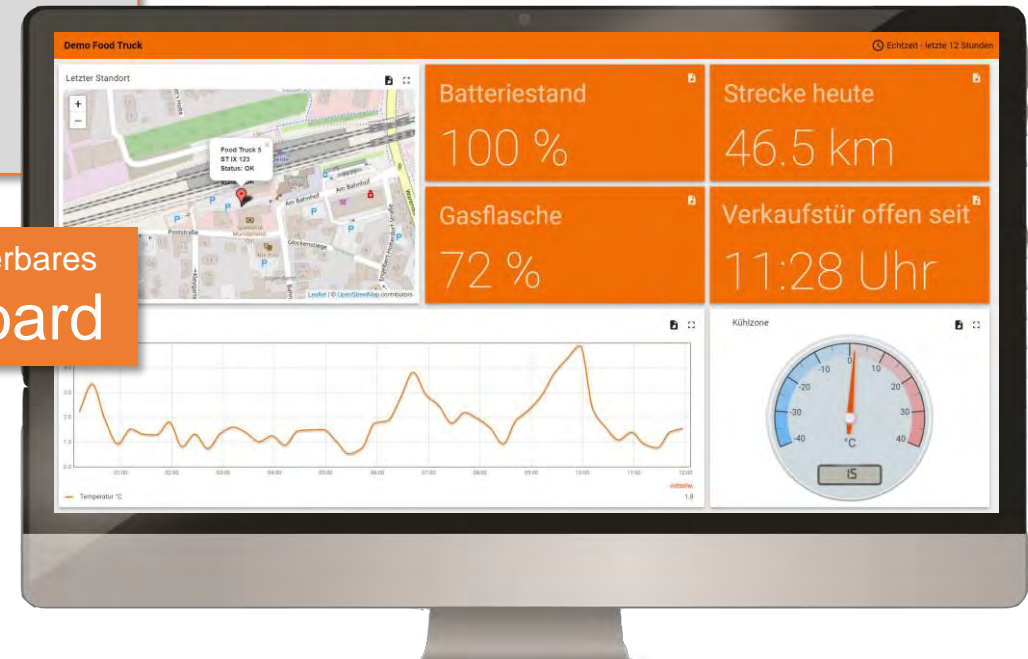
Demo Food Truck

Echtzeit - letzte 12 Stunden

Letzter Standort

Food Truck 5
ST IX 123
Status: OK

Am Bahnhof

Poststraße

Glockensteige

Leaflet | © OpenStreetMap contributors

Batteriestand

100 %

Strecke heute

46.5 km

Gasflasche

72 %

Verkaufstür offen seit

11:28 Uhr

erbares

oard

Kühlzone

-10

0

10

-20

20

-30

30

-40

40

°C

15

01:00

02:00

03:00

04:00

05:00

06:00

07:00

08:00

09:00

10:00

11:00

12:00

Temperatur °C

1.8